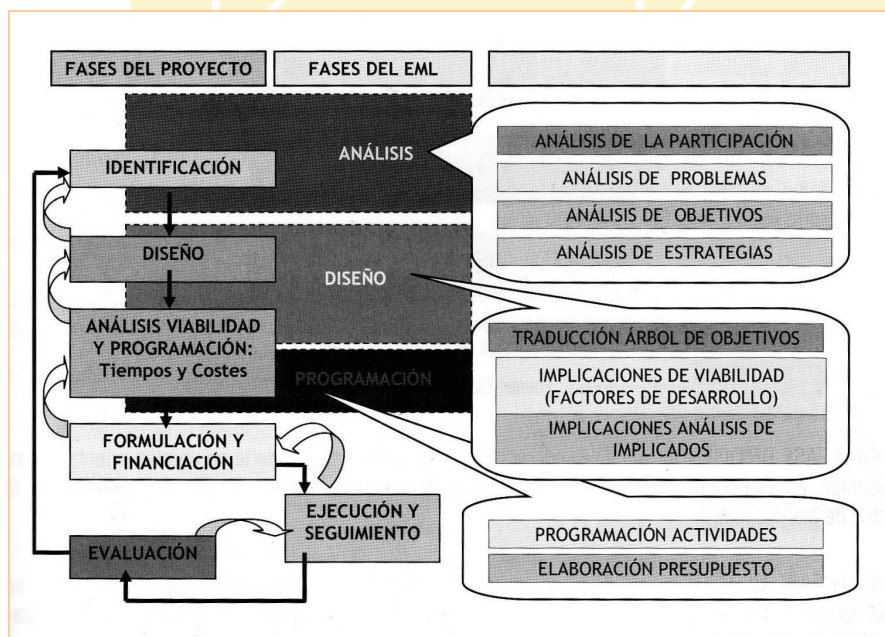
FASES DEL PROYECTO

FASES DEL EML

ANÁLISIS

ANÁLISIS DE LA PARTICIPACIÓN

ANÁLISIS DE PROBLEMAS

ANÁLISIS DE OBJETIVOS

ANÁLISIS DE ESTRATEGIAS

IDENTIFICACIÓN

DISEÑO

DISEÑO

ANÁLISIS VIABILIDAD Y PROGRAMACIÓN: Tiempos y Costes

TRADUCCIÓN ÁRBOL DE OBJETIVOS

IMPLICACIONES DE VIABILIDAD (FACTORES DE DESARROLLO)

IMPLICACIONES ANÁLISIS DE IMPLICADOS

PROGRAMACIÓN

FORMULACIÓN Y FINANCIACIÓN

EJECUCIÓN Y SEGUIMIENTO

EVALUACIÓN

PROGRAMACIÓN ACTIVIDADES

ELABORACIÓN PRESUPUESTO